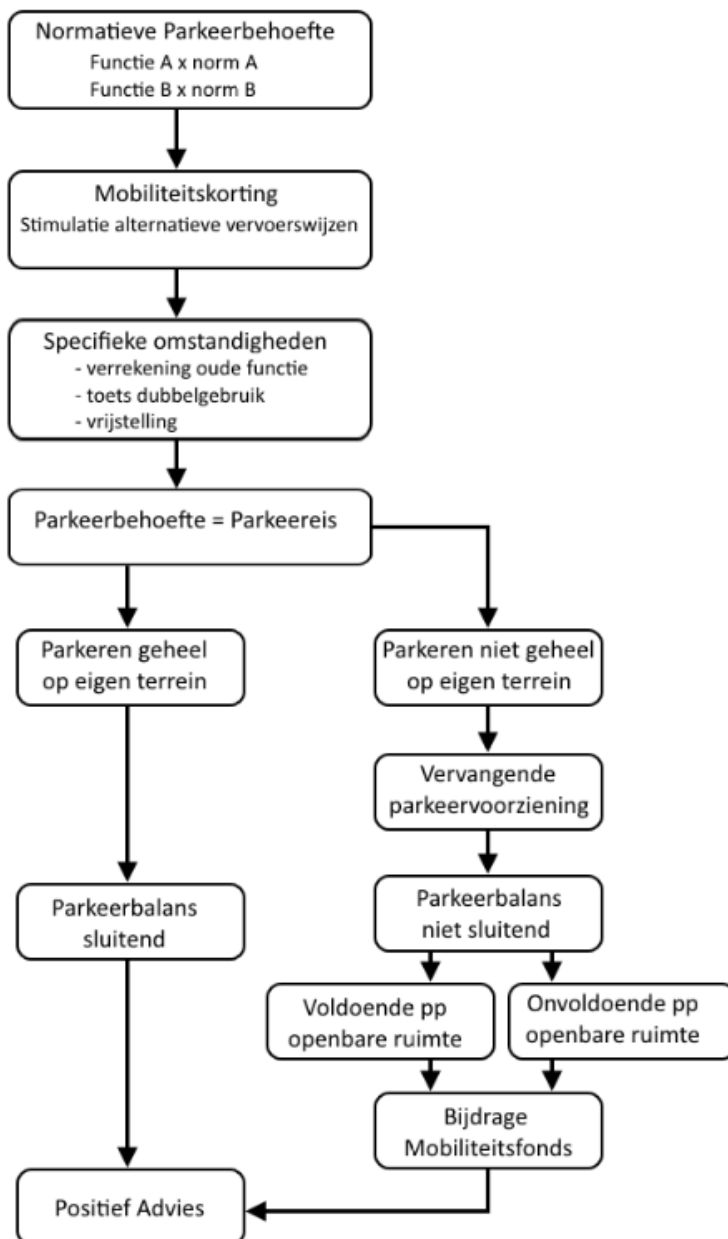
Normatieve Parkeerbehoefte
Functie A x norm A
Functie B x norm B

Mobiliteitskorting
Stimulatie alternatieve vervoerswijzen

Specifieke omstandigheden
- verrekening oude functie
- toets dubbelgebruik
- vrijstelling

Parkeerbehoefte = Parkeereis

Parkeren geheel op eigen terrein

Parkeren niet geheel op eigen terrein

Vervangende parkeervoorziening

Parkeerbalans sluitend

Parkeerbalans niet sluitend

Voldoende pp openbare ruimte

Onvoldoende pp openbare ruimte

Bijdrage Mobiliteitsfonds

Positief Advies